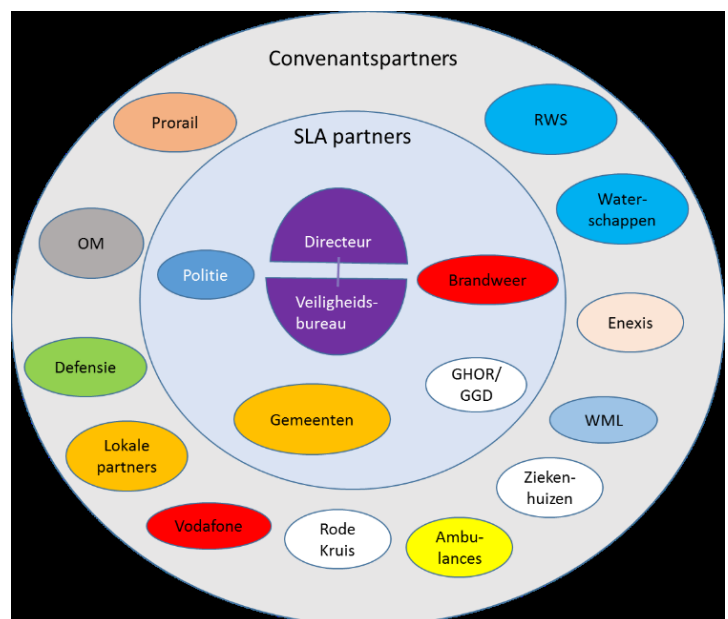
Convenantspartners

Prorail

RWS

SLA partners

Water-schappen

OM

Directeur

Politie

Brandweer

Veiligheids-bureau

Enexis

Defensie

GHOR/ GGD

Gemeenten

WML

Lokale partners

Zieken-huizen

Vodafone

Rode Kruis

Ambu-lances